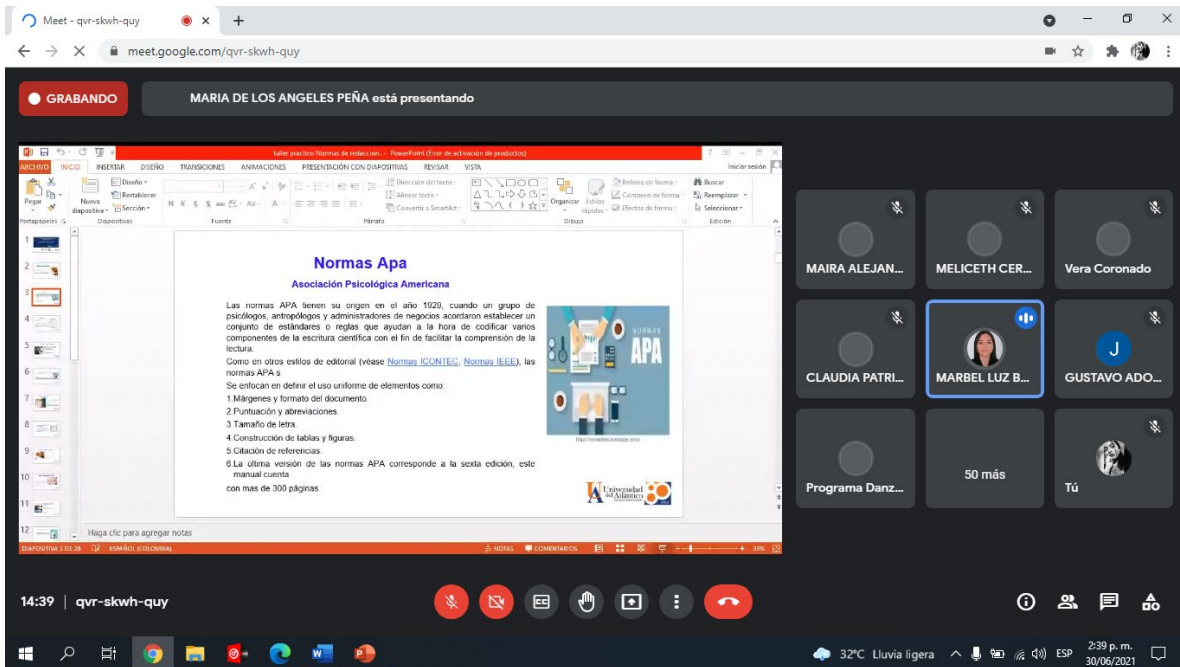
Meet - qvr-skwh-quy
meet.google.com/qvr-skwh-quy

GRABANDO
MARIA DE LOS ANGELES PEÑA está presentando

Taller practico Normas de redaccion... - PowerPoint (Error de activación de productos)
ARCHIVO INICIO INSERTAR DISEÑO TRANSICIONES ANIMACIONES PRESENTACIÓN CON DIAPOSITIVAS REVISAR VISTA
Iniciar sesión
Pegar Nueva diapositiva Diseño Restablecer Sección
Dirección del texto Alinear texto Convertir a SmartArt
Organizar Estilos rápidos
Relleno de forma Contorno de forma Efectos de forma
Buscar Reemplazar Seleccionar
Portapapeles Diapositivas Fuente Párrafo Dibujo Edición

Normas Apa
Asociación Psicológica Americana

Las normas APA tienen su origen en el año 1929, cuando un grupo de psicólogos, antropólogos y administradores de negocios acordaron establecer un conjunto de estándares o reglas que ayudan a la hora de codificar varios componentes de la escritura científica con el fin de facilitar la comprensión de la lectura.
Como en otros estilos de editorial (véase Normas ICONTEC, Normas IEEE), las normas APA s
Se enfocan en definir el uso uniforme de elementos como:
1.Márgenes y formato del documento.
2.Puntuación y abreviaciones.
3.Tamaño de letra.
4.Construcción de tablas y figuras.
5.Citación de referencias.
6.La última versión de las normas APA corresponde a la sexta edición, este manual cuenta
con mas de 300 páginas.

NORMAS APA
Universidad del Atlántico

Haga clic para agregar notas
DIAPOSITIVA 3 DE 28 ESPAÑOL (COLOMBIA) NOTAS COMENTARIOS 35%

MAIRA ALEJAN...
MELICETH CER...
Vera Coronado
CLAUDIA PATRI...
MARBEL LUZ B...
J
GUSTAVO ADO...
Programa Danz...
50 más
Tú

14:39 | qvr-skwh-quy

32°C Lluvia ligera ESP 2:39 p. m. 30/06/2021